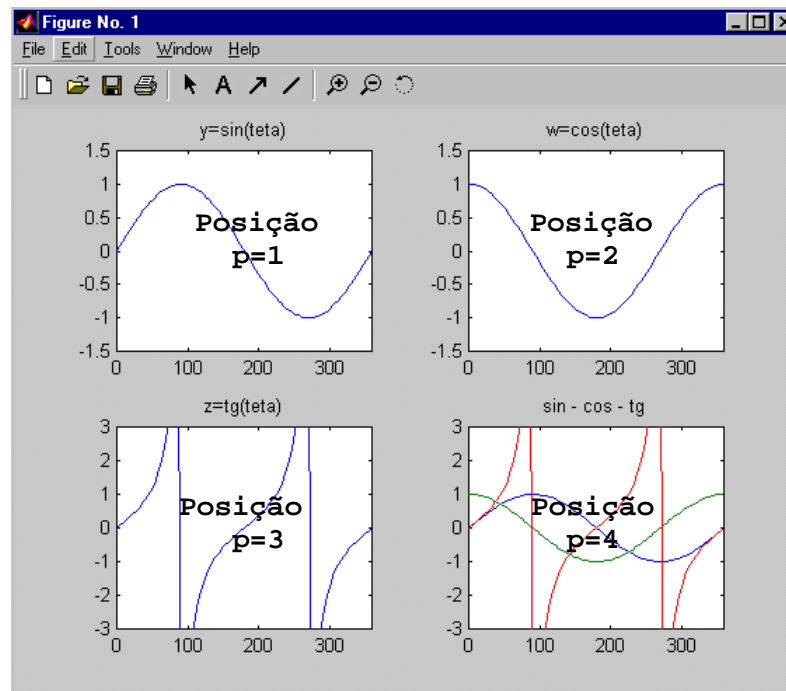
Figure No. 1

File Edit Tools Window Help

y=sin(teta)

1.5
1
0.5
0
-0.5
-1
-1.5

0 100 200 300

Posição
p=1

w=cos(teta)

1.5
1
0.5
0
-0.5
-1
-1.5

0 100 200 300

Posição
p=2

z=tg(teta)

3
2
1
0
-1
-2
-3

0 100 200 300

Posição
p=3

sin - cos - tg

3
2
1
0
-1
-2
-3

0 100 200 300

Posição
p=4